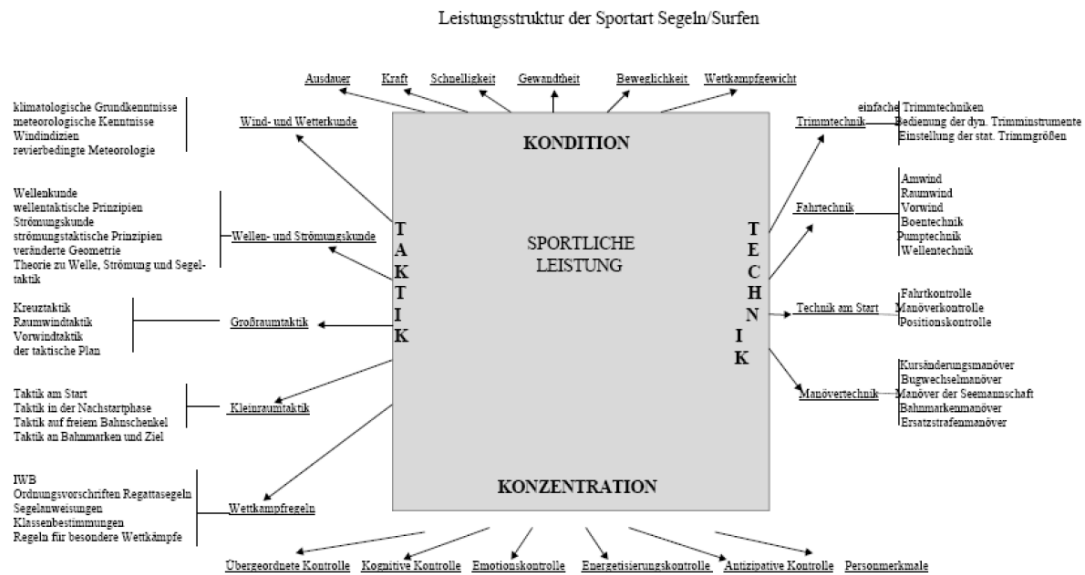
Leistungsstruktur der Sportart Segeln/Surfen

Ausdauer
Kraft
Schnelligkeit
Gewandtheit
Beweglichkeit
Wettkampfgewicht

KONDITION

SPORTLICHE LEISTUNG

TAKTIK

TECHNIK

KONZENTRATION

klimatologische Grundkenntnisse
meteorologische Kenntnisse
Windindizien
revierbedingte Meteorologie

Wind- und Wetterkunde

Wellenkunde
wellentaktische Prinzipien
Strömungskunde
strömungstaktische Prinzipien
veränderte Geometrie
Theorie zu Welle, Strömung und Segeltaktik

Wellen- und Strömungskunde

Kreuztaktik
Raumwindtaktik
Vorwindtaktik
der taktische Plan

Großraumtaktik

Taktik am Start
Taktik in der Nachstartphase
Taktik auf freiem Bahnschenkel
Taktik an Bahnmarken und Ziel

Kleinraumtaktik

IWB
Ordnungsvorschriften Regattasegeln
Segelanweisungen
Klassenbestimmungen
Regeln für besondere Wettkämpfe

Wettkampfregeln

Trimmtechnik
einfache Trimmtechniken
Bedienung der dyn. Trimminstrumente
Einstellung der stat. Trimmgrößen

Fahrtechnik
Amwind
Raumwind
Vorwind
Boentechnik
Pumptechnik
Wellentechnik

Technik am Start
Fahrtkontrolle
Manöverkontrolle
Positionskontrolle

Manövertechnik
Kursänderungsmanöver
Bugwechselmanöver
Manöver der Seemannschaft
Bahnmarkenmanöver
Ersatzstrafenmanöver

Übergeordnete Kontrolle
Kognitive Kontrolle
Emotionskontrolle
Energetisierungskontrolle
Antizipative Kontrolle
Personmerkmale